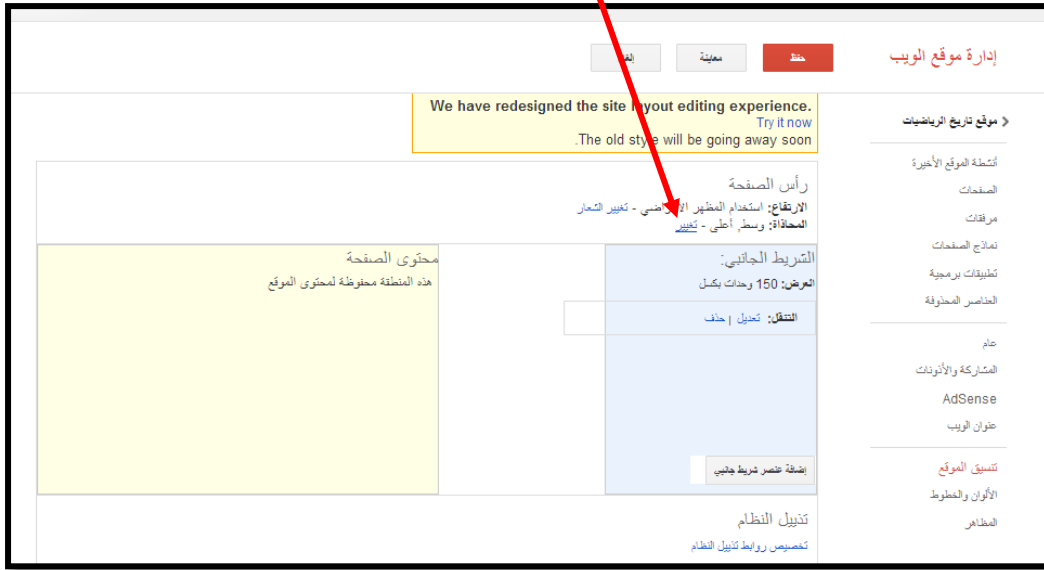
إدارة موقع الويب

حفظ

معاينة

إلغ

We have redesigned the site layout editing experience.
Try it now
.The old style will be going away soon

موقع تاريخ الرياضيات

أنشطة الموقع الأخيرة
الصفحات
مرفقات
نماذج الصفحات
تطبيقات برمجية
العناصر المحذوفة

عام
المشاركة والأذونات
AdSense
عنوان الويب

تنسيق الموقع
الألوان والخطوط
المظاهر

رأس الصفحة
الارتفاع: استخدام المظهر الافتراضي - تغيير الشعار
المحاذاة: وسط, أعلى - تغيير

الشريط الجانبي:
العرض: 150 وحدات بكسل

التنقل: تعديل | حذف

إضافة عنصر شريط جانبي

محتوى الصفحة
هذه المنطقة محفوظة لمحتوى الموقع

تذييل النظام
تخصيص روابط تذييل النظام